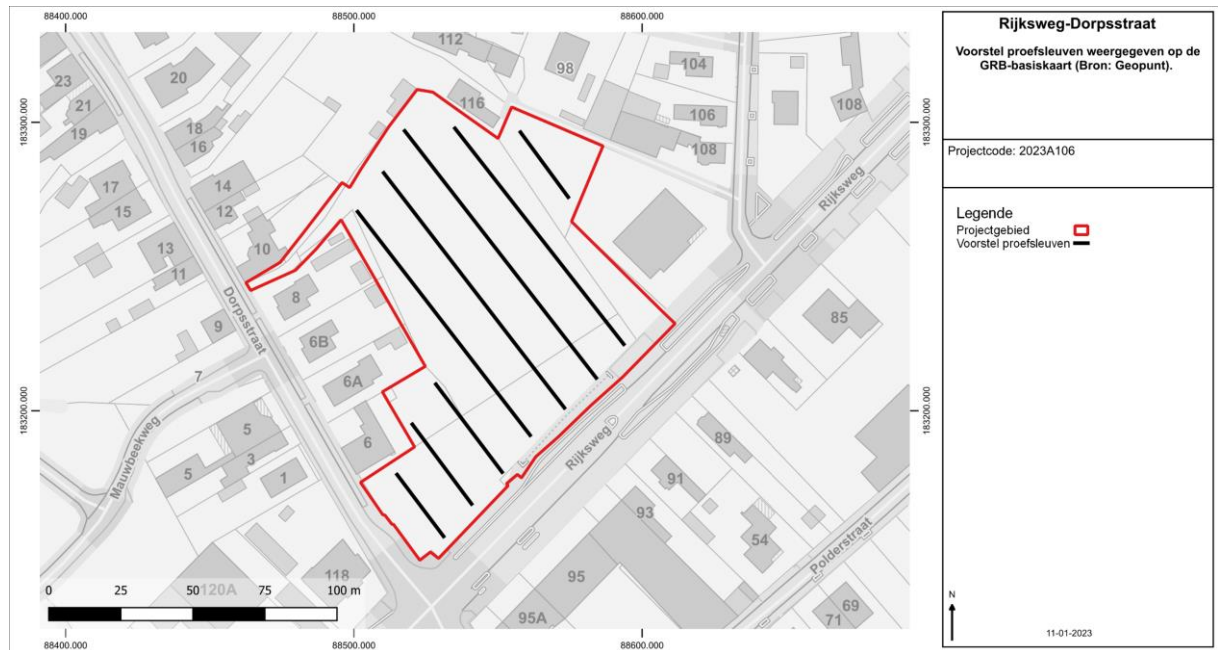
88400.000
88500.000
88600.000

183300.000
183200.000

23
21
19
20
18
16
17
15
14
12
13
11
10
112
98
104
116
106
108
108
8
9
6B
6A
6
7
5
3
5
1
85
89
91
93
54
95
95A
69
71
118
120A

Dorpsstraat
Mauwbeekweg
Rijksweg
Rijksweg
Polderstraat

0 25 50 75 100 m

88400.000
88500.000
88600.000

Rijksweg-Dorpsstraat

Voorstel proefsleuven weergegeven op de GRB-basiskaart (Bron: Geopunt).

Projectcode: 2023A106

Legende
Projectgebied
Voorstel proefsleuven

N

11-01-2023